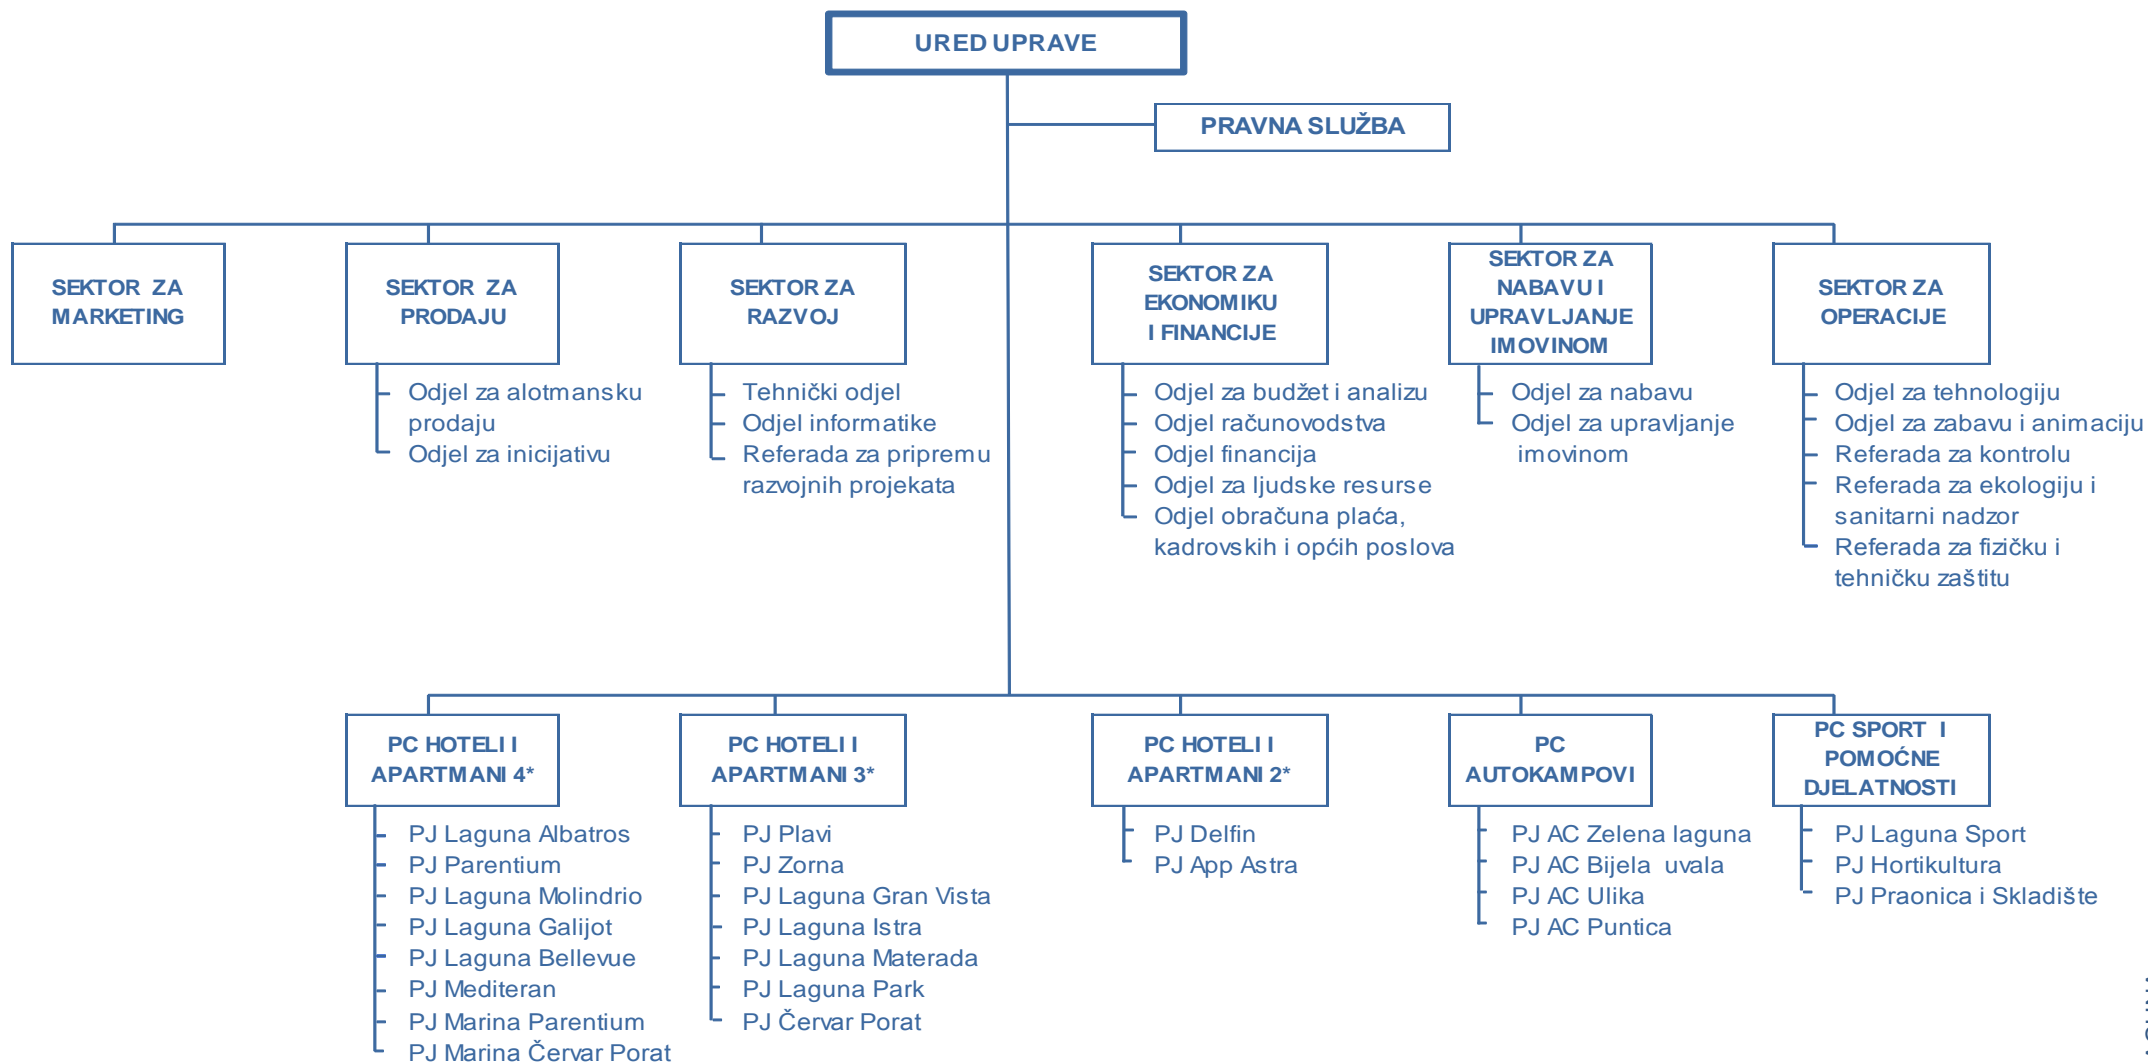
URED UPRAVE

PRAVNA SLUŽBA

SEKTOR ZA MARKETING

SEKTOR ZA PRODAJU

Odjel za alotmansku prodaju
Odjel za inicijativu

SEKTOR ZA RAZVOJ

Tehnički odjel
Odjel informatike
Referada za pripremu razvojnih projekata

SEKTOR ZA EKONOMIKU I FINANCIJE

Odjel za budžet i analizu
Odjel računovodstva
Odjel financija
Odjel za ljudske resurse
Odjel obračuna plaća, kadrovskih i općih poslova

SEKTOR ZA NABAVU I UPRAVLJANJE IMOVINOM

Odjel za nabavu
Odjel za upravljanje imovinom

SEKTOR ZA OPERACIJE

Odjel za tehnologiju
Odjel za zabavu i animaciju
Referada za kontrolu
Referada za ekologiju i sanitarni nadzor
Referada za fizičku i tehničku zaštitu

PC HOTELI I APARTMANI 4*

PJ Laguna Albatros
PJ Parentium
PJ Laguna Molindrio
PJ Laguna Galijot
PJ Laguna Bellevue
PJ Mediteran
PJ Marina Parentium
PJ Marina Červar Porat

PC HOTELI I APARTMANI 3*

PJ Plavi
PJ Zorna
PJ Laguna Gran Vista
PJ Laguna Istra
PJ Laguna Materada
PJ Laguna Park
PJ Červar Porat

PC HOTELI I APARTMANI 2*

PJ Delfin
PJ App Astra

PC AUTOKAMPOVI

PJ AC Zelena laguna
PJ AC Bijela uvala
PJ AC Ulika
PJ AC Puntica

PC SPORT I POMOĆNE DJELATNOSTI

PJ Laguna Sport
PJ Hortikultura
PJ Praonica i Skladište